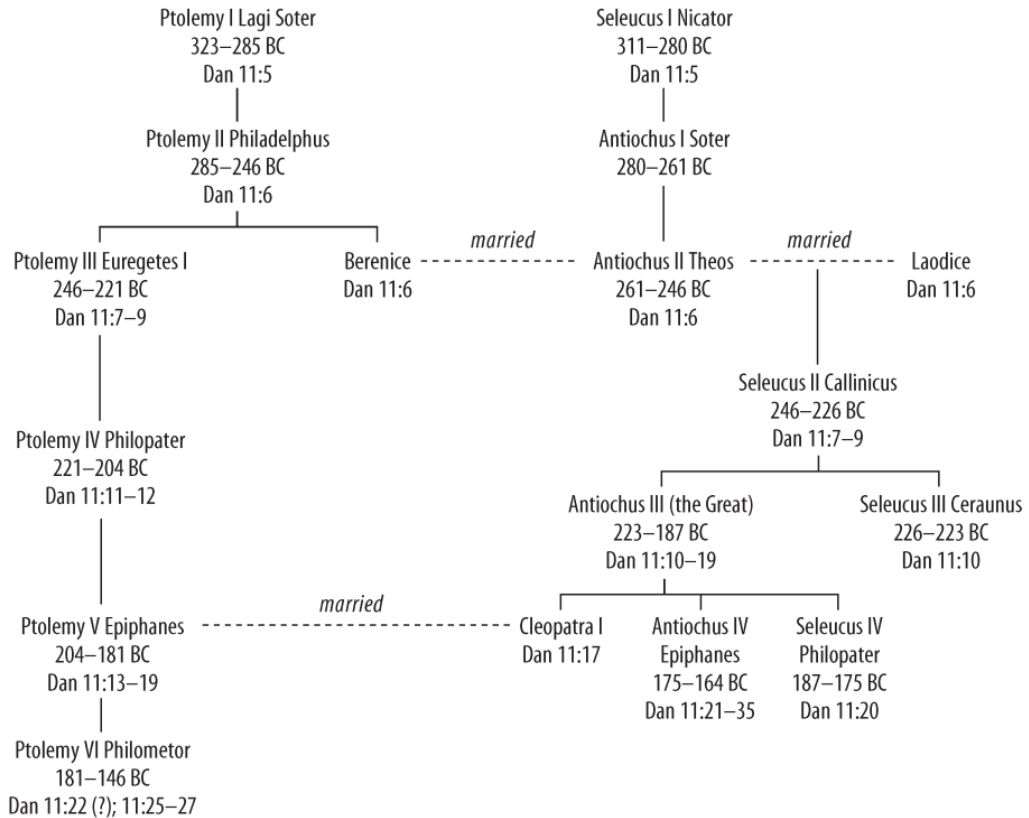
Ptolemy I Lagi Soter
323–285 BC
Dan 11:5

Ptolemy II Philadelphus
285–246 BC
Dan 11:6

Ptolemy III Euregetes I
246–221 BC
Dan 11:7–9

Berenice
Dan 11:6

married

Ptolemy IV Philopater
221–204 BC
Dan 11:11–12

Ptolemy V Epiphanes
204–181 BC
Dan 11:13–19

married

Ptolemy VI Philometor
181–146 BC
Dan 11:22 (?); 11:25–27

Seleucus I Nicator
311–280 BC
Dan 11:5

Antiochus I Soter
280–261 BC

Antiochus II Theos
261–246 BC
Dan 11:6

married

Laodice
Dan 11:6

Seleucus II Callinicus
246–226 BC
Dan 11:7–9

Antiochus III (the Great)
223–187 BC
Dan 11:10–19

Seleucus III Ceraunus
226–223 BC
Dan 11:10

Cleopatra I
Dan 11:17

Antiochus IV
Epiphanes
175–164 BC
Dan 11:21–35

Seleucus IV
Philopater
187–175 BC
Dan 11:20